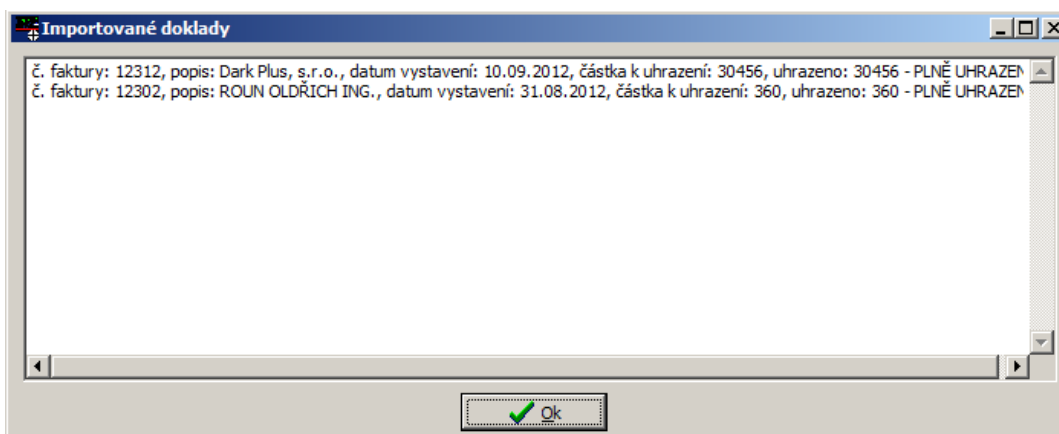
Importované doklady

č. faktury: 12312, popis: Dark Plus, s.r.o., datum vystavení: 10.09.2012, částka k uhrazení: 30456, uhrazeno: 30456 - PLNĚ UHRAZEN
č. faktury: 12302, popis: ROUN OLDŘICH ING., datum vystavení: 31.08.2012, částka k uhrazení: 360, uhrazeno: 360 - PLNĚ UHRAZEN

Ok